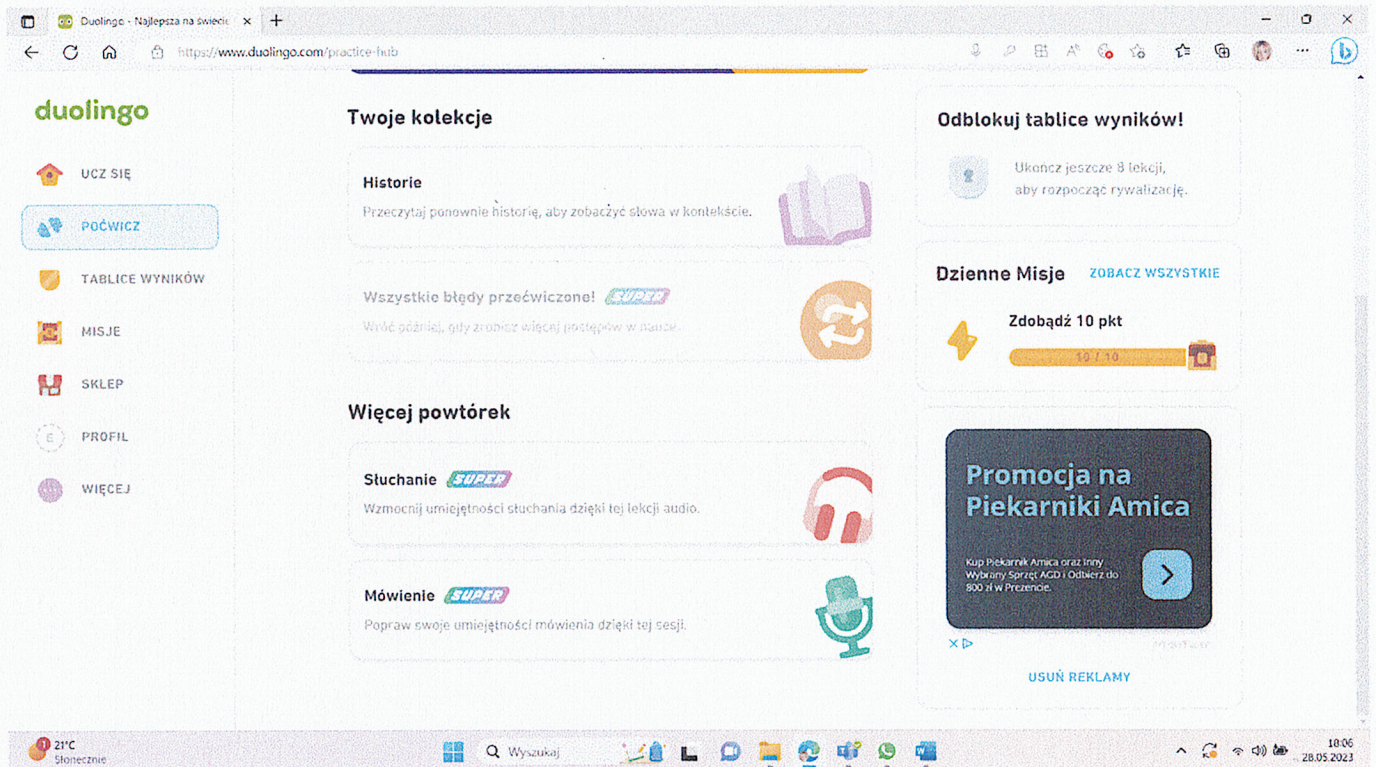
Duolingo - Najlepsza na świecie ×
+
https://www.duolingo.com/practice-hub

duolingo

UCZ SIĘ
POĆWICZ
TABLICE WYNIKÓW
MISJE
SKLEP
PROFIL
WIĘCEJ

Twoje kolekcje

Historie
Przeczytaj ponownie historię, aby zobaczyć słowa w kontekście.

Wszystkie błędy przećwiczone! SUPER
Wróć później, gdy zrobisz więcej postępów w nauce.

Więcej powtórek

Słuchanie SUPER
Wzmocnij umiejętności słuchania dzięki tej lekcji audio.

Mówienie SUPER
Popraw swoje umiejętności mówienia dzięki tej sesji.

Odblokuj tablice wyników!
Ukończ jeszcze 8 lekcji, aby rozpocząć rywalizację.

Dzienne Misje
ZOBACZ WSZYSTKIE
Zdobądź 10 pkt
10 / 10

Promocja na Piekarniki Amica
Kup Piekarnik Amica oraz inny Wybrany Sprzęt AGD i Odbierz do 800 zł w Prezencie.

USUŃ REKLAMY

21°C
Słonecznie
Wyszukaj
18:06
28.05.2023